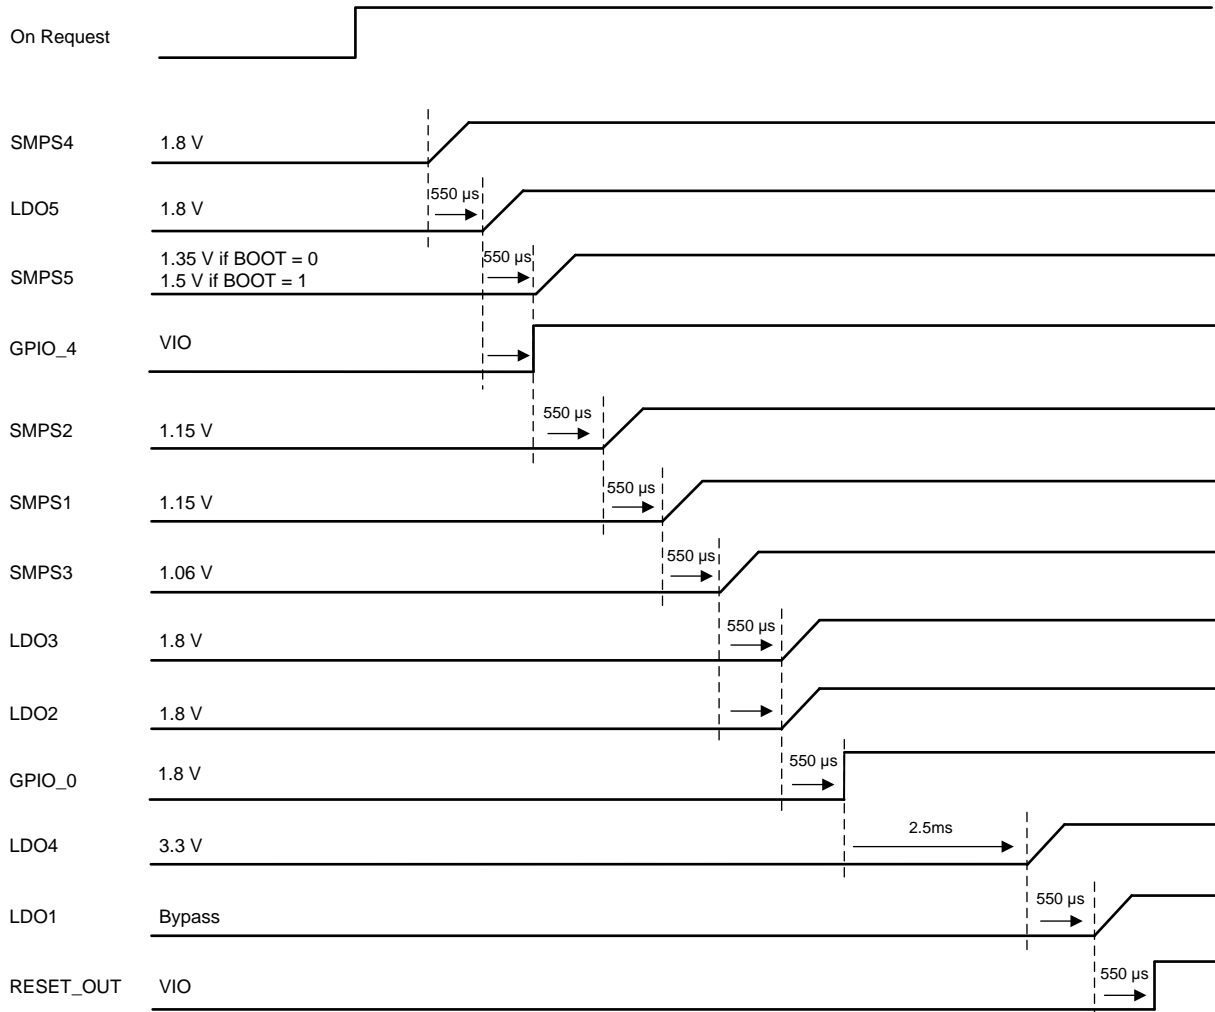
On Request

SMPS4 1.8 V

550 µs

LDO5 1.8 V

550 µs

SMPS5 1.35 V if BOOT = 0
1.5 V if BOOT = 1

GPIO_4 VIO

550 µs

SMPS2 1.15 V

550 µs

SMPS1 1.15 V

550 µs

SMPS3 1.06 V

550 µs

LDO3 1.8 V

LDO2 1.8 V

550 µs

GPIO_0 1.8 V

2.5ms

LDO4 3.3 V

550 µs

LDO1 Bypass

550 µs

RESET_OUT VIO